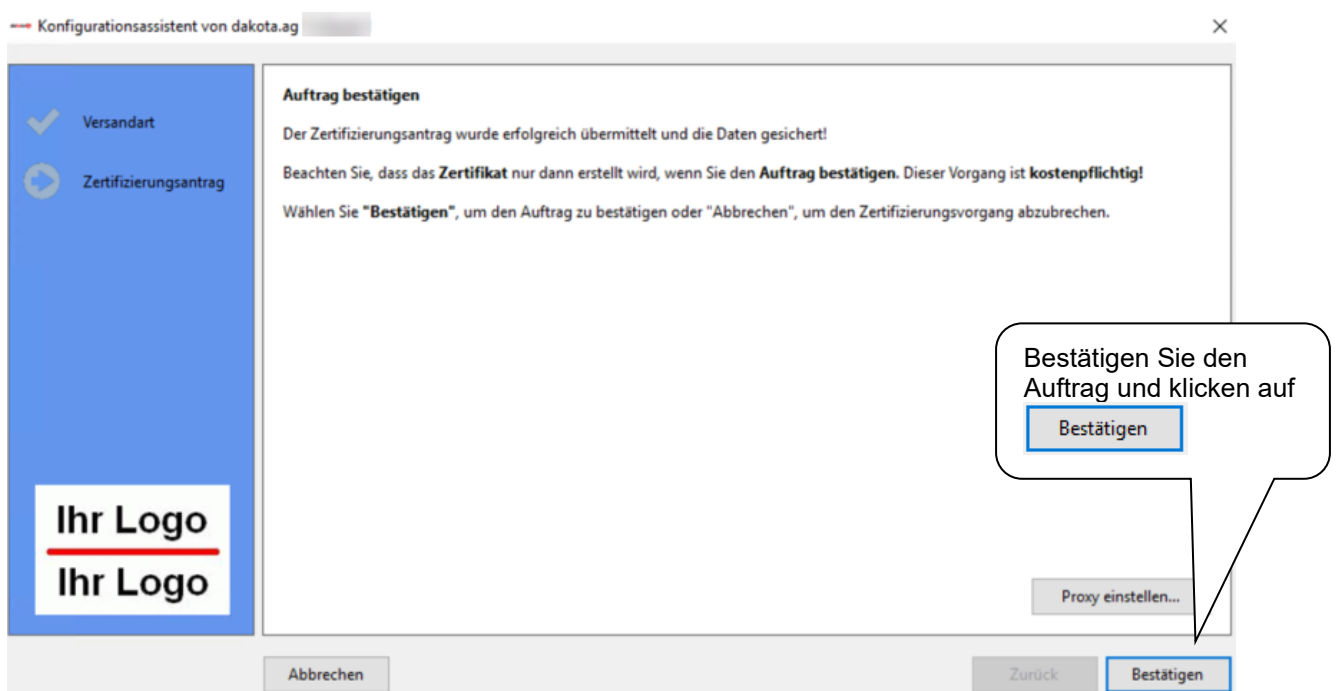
Konfigurationsassistent von dakota.ag

×

Versandart

Zertifizierungsantrag

Ihr Logo

Ihr Logo

Auftrag bestätigen

Der Zertifizierungsantrag wurde erfolgreich übermittelt und die Daten gesichert!

Beachten Sie, dass das **Zertifikat** nur dann erstellt wird, wenn Sie den **Auftrag bestätigen**. Dieser Vorgang ist **kostenpflichtig!**

Wählen Sie **"Bestätigen"**, um den Auftrag zu bestätigen oder "Abbrechen", um den Zertifizierungsvorgang abzubrechen.

Bestätigen Sie den Auftrag und klicken auf

Bestätigen

Proxy einstellen...

Abbrechen

Zurück

Bestätigen